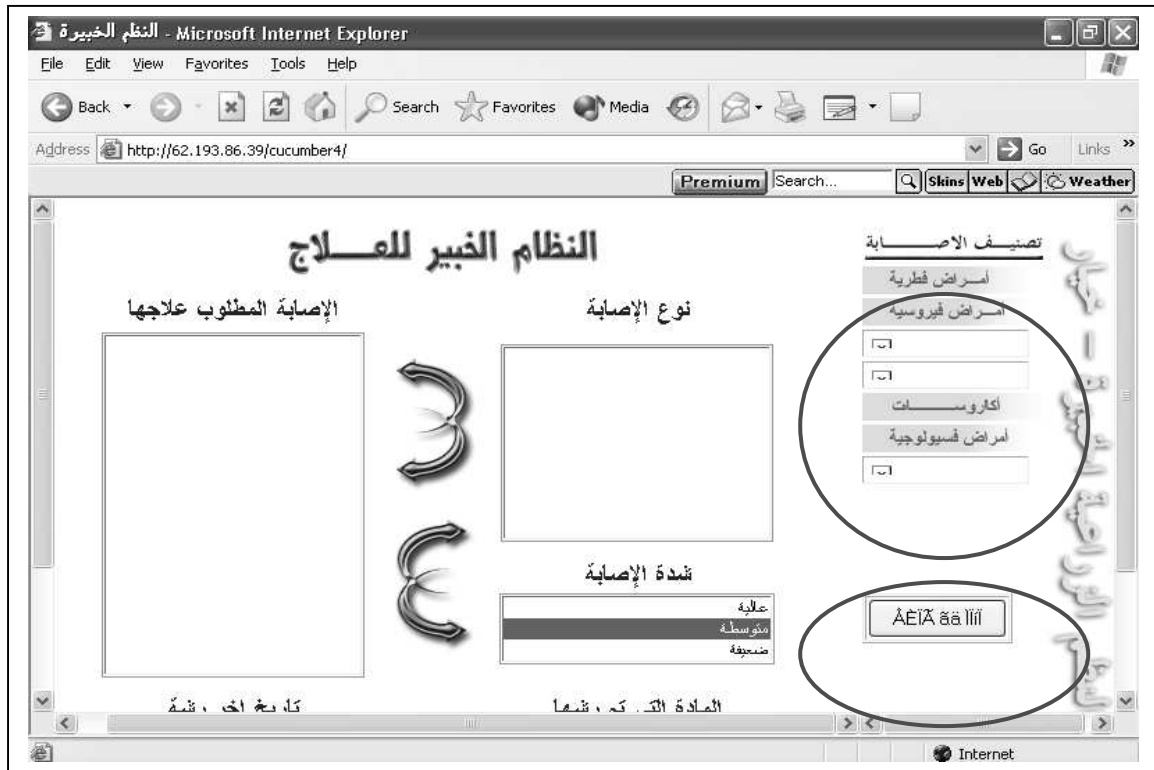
النظم الخبيرة - Microsoft Internet Explorer

File Edit View Favorites Tools Help

Back Search Favorites Media

Address http://62.193.86.39/cucumber4/ Go Links

Premium Search... Skins Web Weather

النظام الخبير للعـــلاج

الإصابة المطلوب علاجها

نوع الإصابة

تصنيــف الاصـــــابة

أمــراض فطرية

أمــراض فيروسيه

أكاروســـات

أمراض فسيولوجية

شدة الإصابة

عالية

متوسطة

ضعيفة

ÅÉÏÃ ãä Ìíï

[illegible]

المادة التي تم رشها

تاريخ اخر رشة

Internet